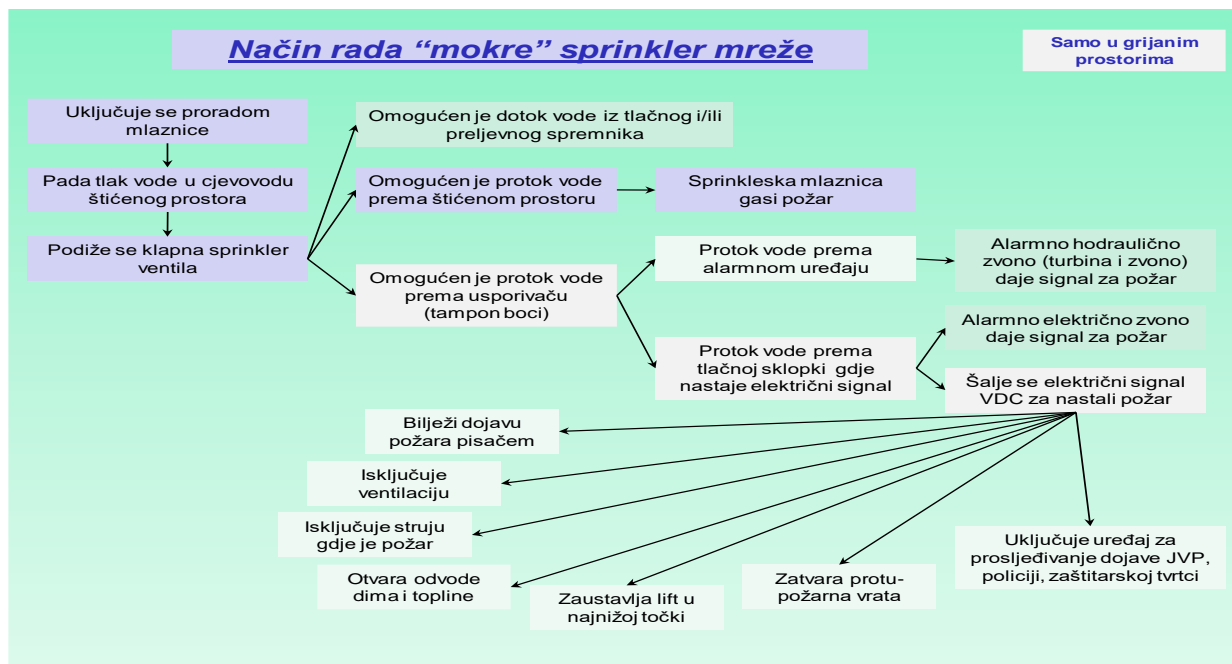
Način rada "mokre" sprinkler mreže

Samo u grijanim prostorima

Uključuje se proradom mlaznice

Pada tlak vode u cjevovodu štićenog prostora

Podiže se klapna sprinkler ventila

Omogućen je dotok vode iz tlačnog i/ili preljevnog spremnika

Omogućen je protok vode prema štićenom prostoru

Sprinkleska mlaznica gasi požar

Omogućen je protok vode prema usporivaču (tampon boci)

Protok vode prema alarmnom uređaju

Alarmno hodraulično zvono (turbina i zvono) daje signal za požar

Protok vode prema tlačnoj sklopki gdje nastaje električni signal

Alarmno električno zvono daje signal za požar

Šalje se električni signal VDC za nastali požar

Bilježi dojavu požara pisačem

Isključuje ventilaciju

Isključuje struju gdje je požar

Otvara odvode dima i topline

Zaustavlja lift u najnižoj točki

Zatvara protu-požarna vrata

Uključuje uređaj za prosljeđivanje dojave JVP, policiji, zaštitarskoj tvrtci